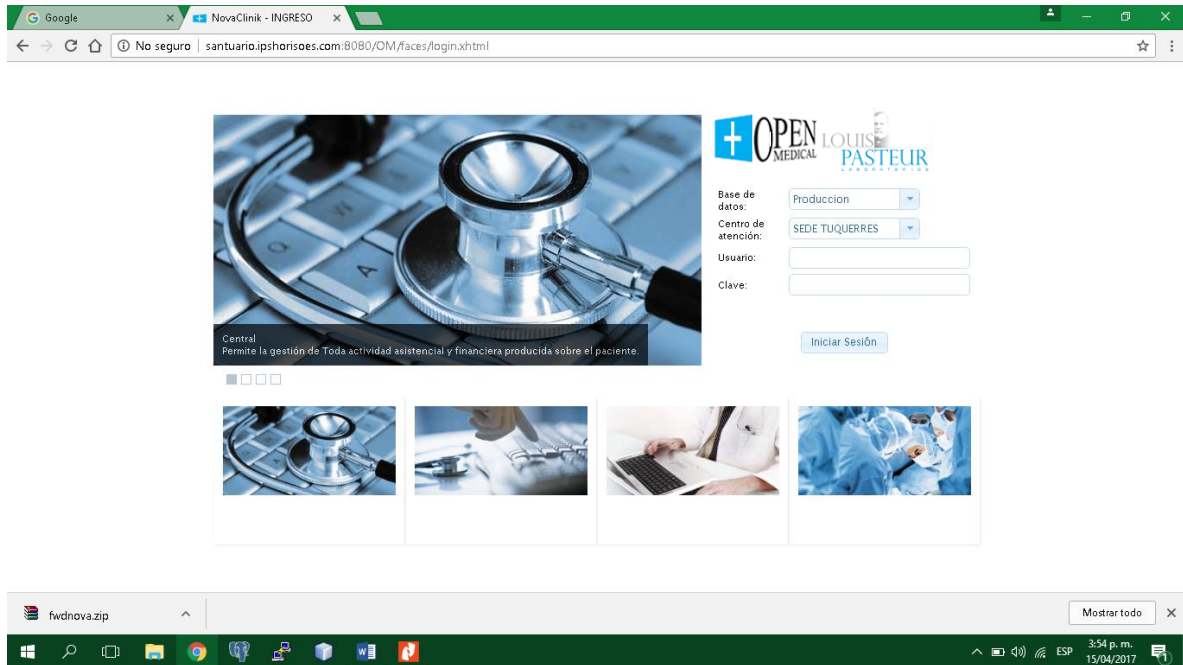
Google ×
NovaClinik - INGRESO ×

No seguro | santuario.ipshorisoes.com:8080/OM/faces/login.xhtml

OPEN MEDICAL
LOUIS PASTEUR
LABORATORIOS

Base de datos: Produccion
Centro de atención: SEDE TUQUERRES
Usuario:
Clave:

Iniciar Sesión

Central
Permite la gestión de Toda actividad asistencial y financiera producida sobre el paciente.

fwdnova.zip

Mostrar todo

ESP
3:54 p. m.
15/04/2017